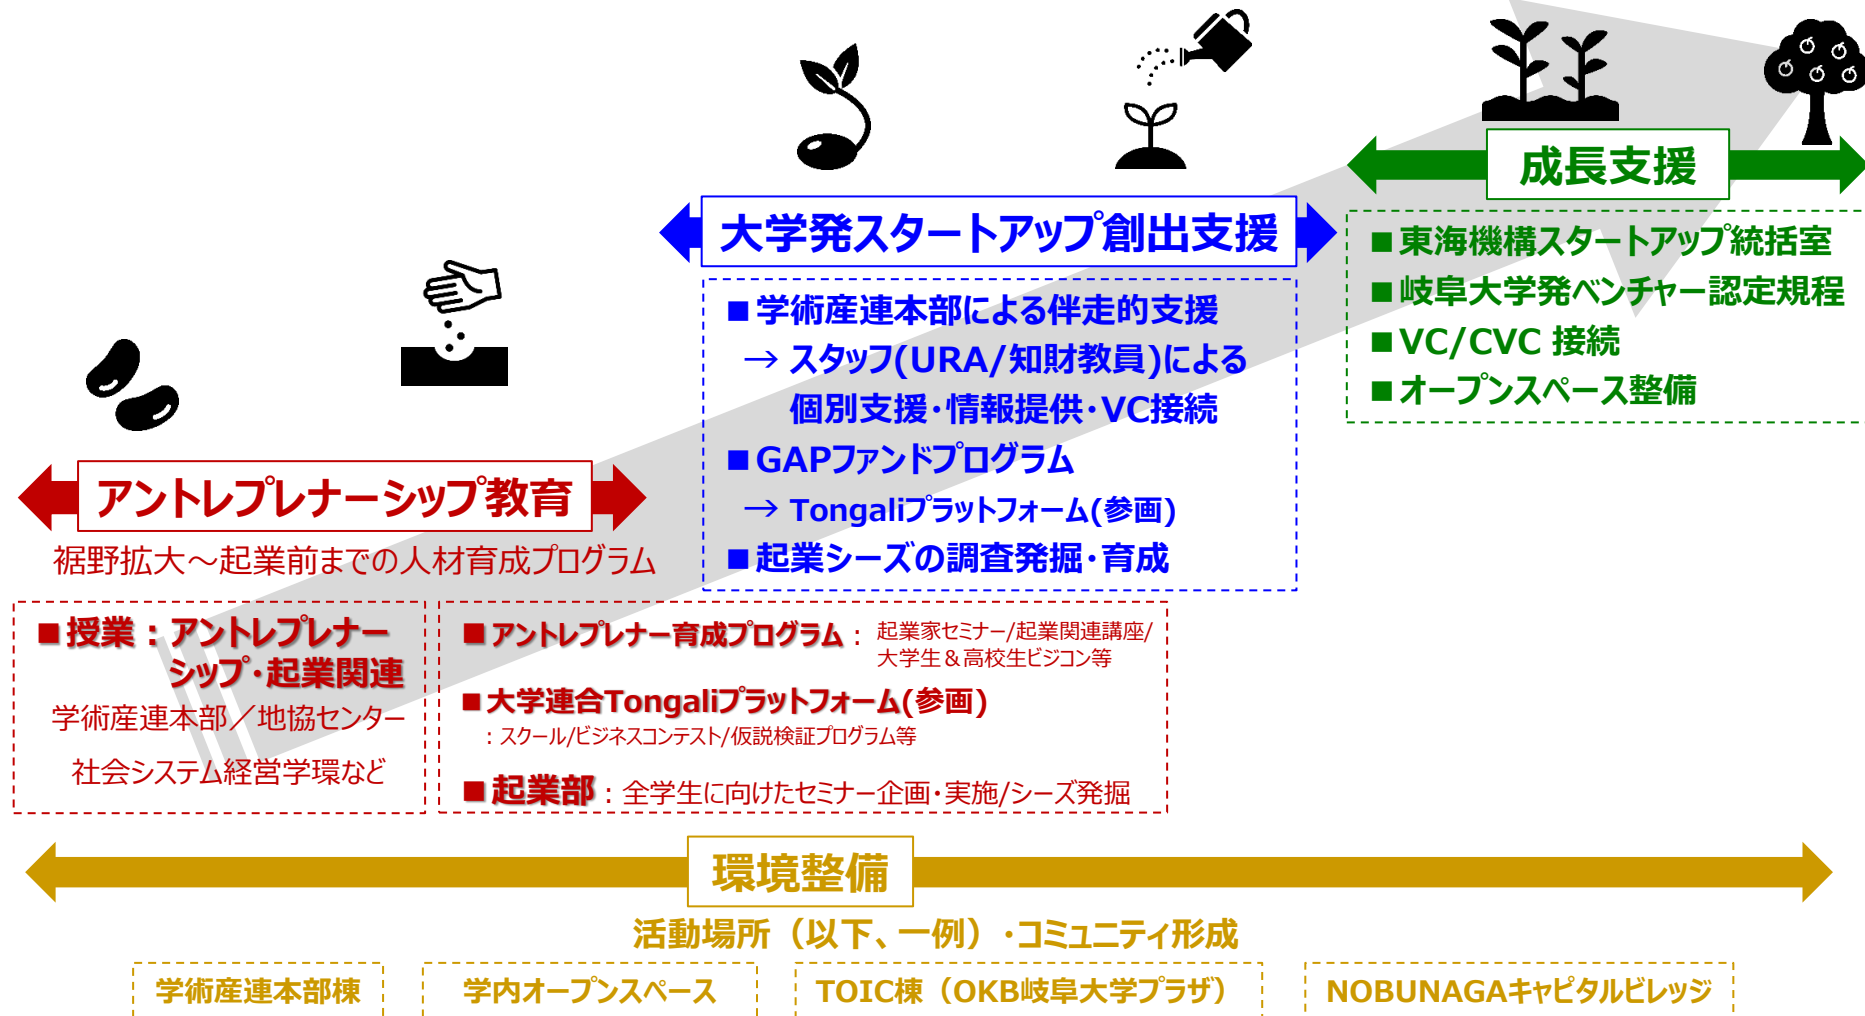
成長支援

■東海機構スタートアップ統括室
■岐阜大学発ベンチャー認定規程
■VC/CVC 接続
■オープンスペース整備

大学発スタートアップ創出支援

■学術産連本部による伴走的支援
→スタッフ(URA/知財教員)による個別支援・情報提供・VC接続
■GAPファンドプログラム
→Tongaliプラットフォーム(参画)
■起業シーズの調査発掘・育成

アントレプレナーシップ教育

裾野拡大～起業前までの人材育成プログラム

■授業：アントレプレナーシップ・起業関連
学術産連本部／地協センター
社会システム経営学環など

■アントレプレナー育成プログラム：起業家セミナー/起業関連講座/大学生＆高校生ビジコン等
■大学連合Tongaliプラットフォーム(参画)
：スクール/ビジネスコンテスト/仮説検証プログラム等
■起業部：全学生に向けたセミナー企画・実施/シーズ発掘

環境整備

活動場所（以下、一例）・コミュニティ形成

学術産連本部棟
学内オープンスペース
TOIC棟（OKB岐阜大学プラザ）
NOBUNAGAキャピタルビレッジ